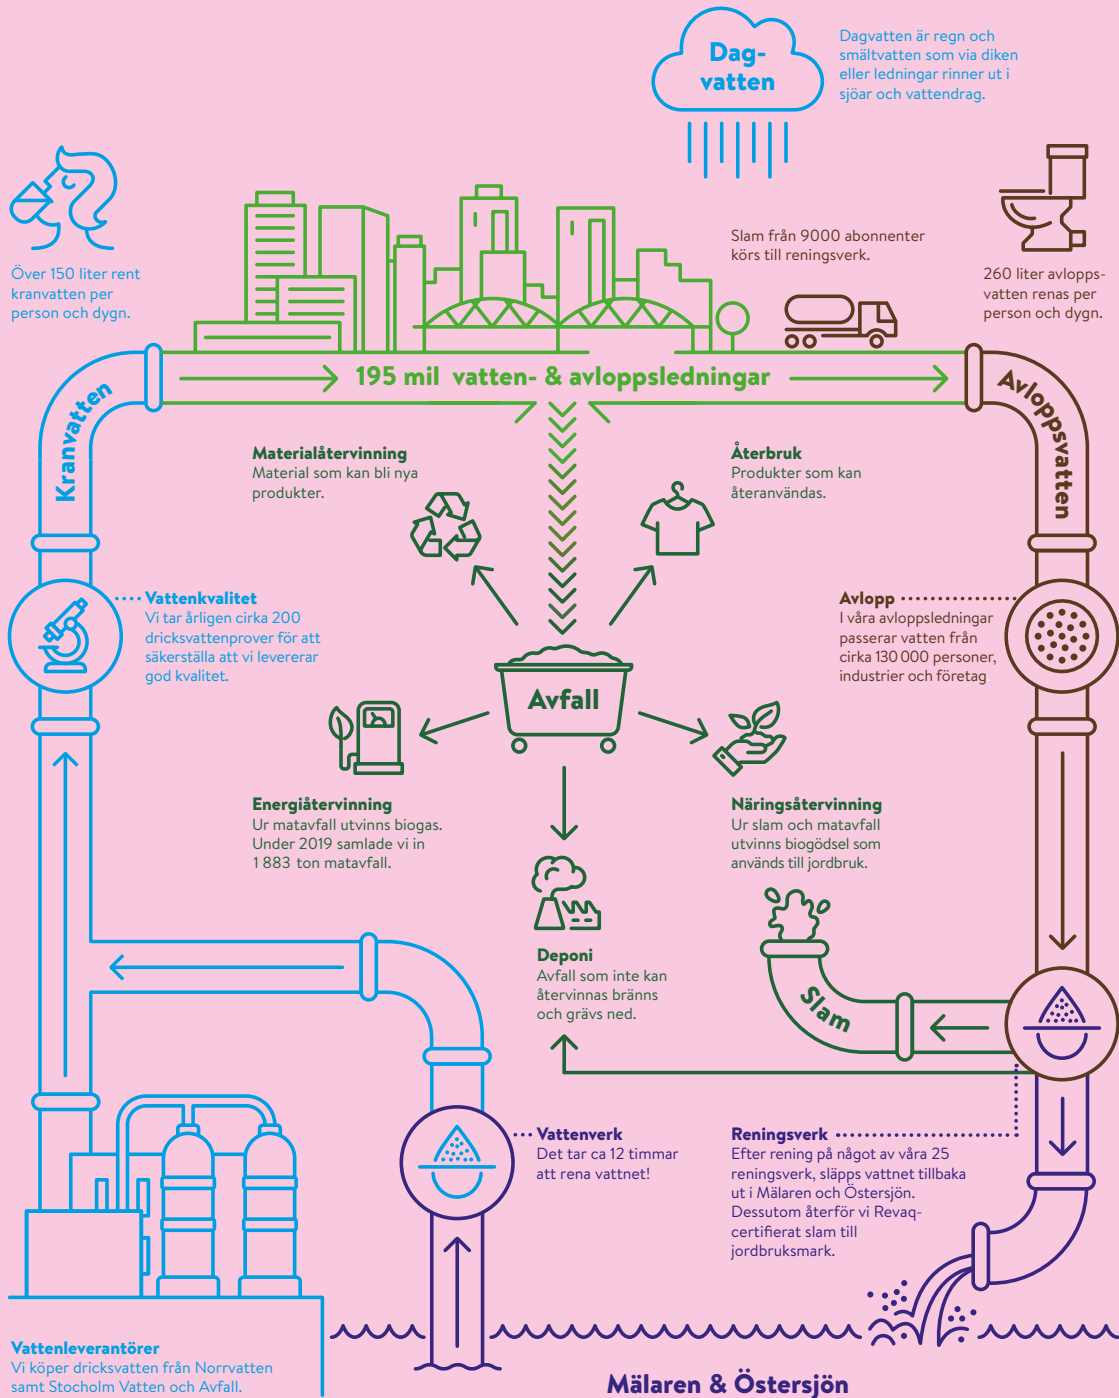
Dag-
vatten

Dagvatten är regn och smältvatten som via diken eller ledningar rinner ut i sjöar och vattendrag.

Över 150 liter rent kranvatten per person och dygn.

Slam från 9000 abonnenter körs till reningsverk.

260 liter avlopps-vatten renas per person och dygn.

195 mil vatten- & avloppsledningar

Kranvatten

Avloppsvatten

Materialåtervinning
Material som kan bli nya produkter.

Återbruk
Produkter som kan återanvändas.

Vattenkvalitet
Vi tar årligen cirka 200 dricksvattenprover för att säkerställa att vi levererar god kvalitet.

Avlopp
I våra avloppsledningar passerar vatten från cirka 130 000 personer, industrier och företag

Avfall

Energiåtervinning
Ur matavfall utvinns biogas. Under 2019 samlade vi in 1 883 ton matavfall.

Näringsåtervinning
Ur slam och matavfall utvinns biogödsel som används till jordbruk.

Deponi
Avfall som inte kan återvinnas bränns och grävs ned.

Slam

Vattenverk
Det tar ca 12 timmar att rena vattnet!

Reningsverk
Efter rening på något av våra 25 reningsverk, släpps vattnet tillbaka ut i Mälaren och Östersjön. Dessutom återför vi Revaq-certifierat slam till jordbruksmark.

Vattenleverantörer
Vi köper dricksvatten från Norrvatten samt Stocholm Vatten och Avfall.

Mälaren & Östersjön